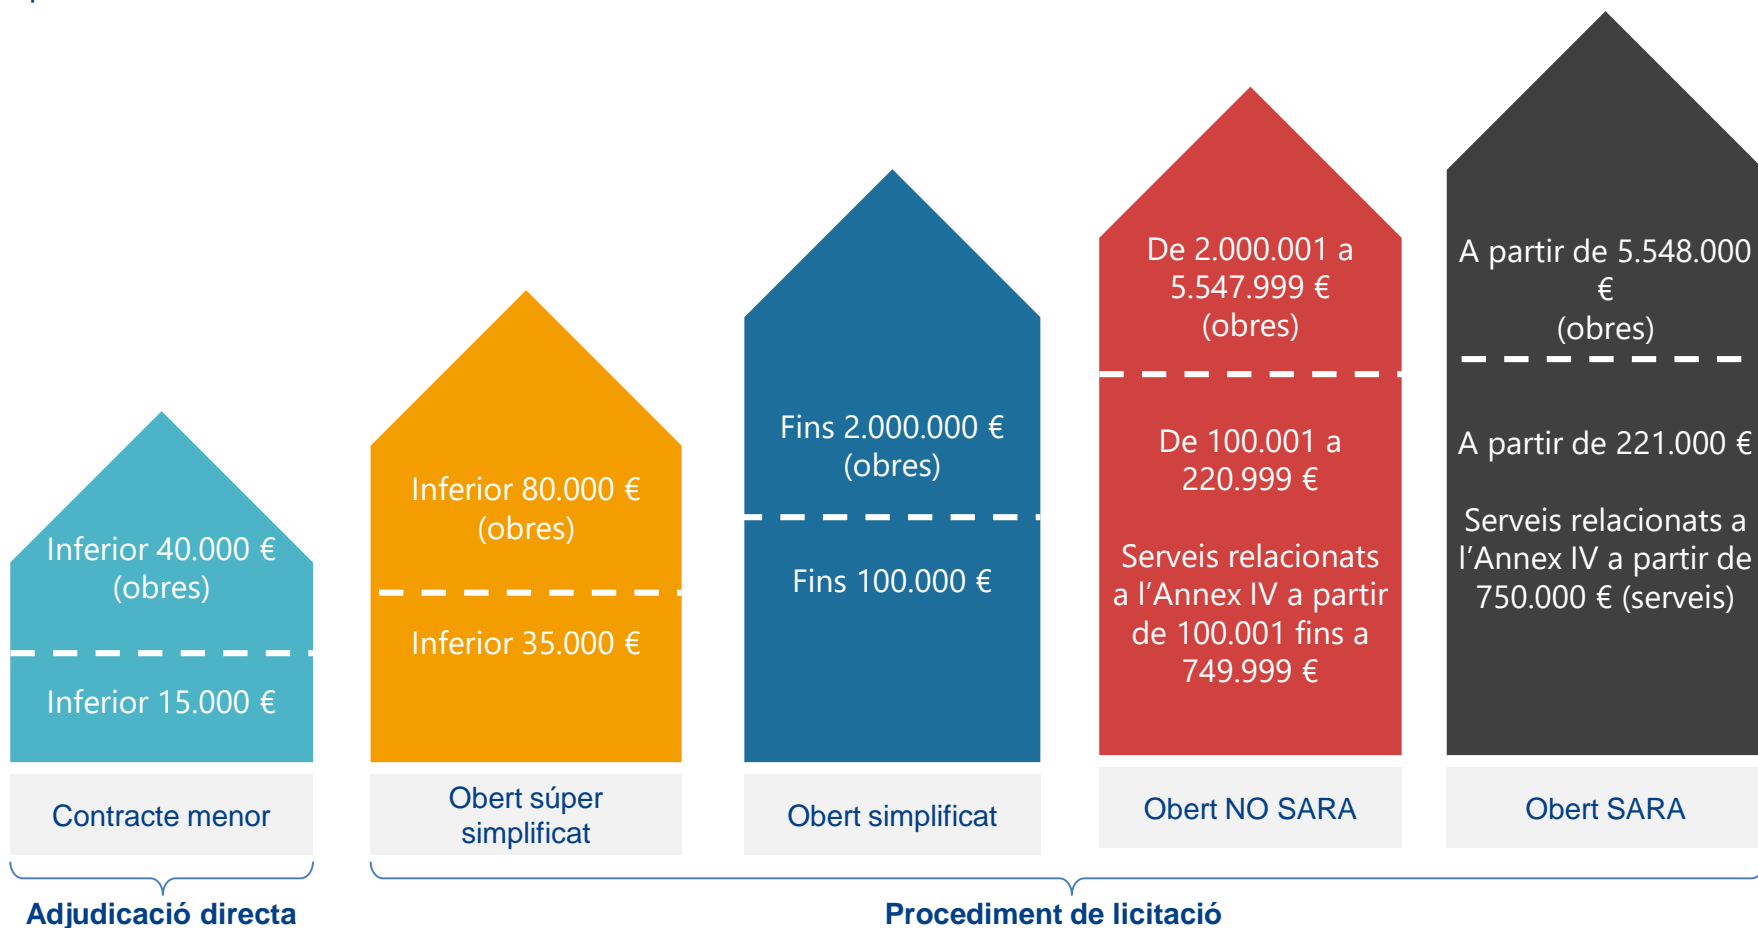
Inferior 40.000 €
(obres)

Inferior 15.000 €

Contracte menor

Inferior 80.000 €
(obres)

Inferior 35.000 €

Obert súper simplificat

Fins 2.000.000 €
(obres)

Fins 100.000 €

Obert simplificat

De 2.000.001 a 5.547.999 €
(obres)

De 100.001 a 220.999 €

Serveis relacionats a l'Annex IV a partir de 100.001 fins a 749.999 €

Obert NO SARA

A partir de 5.548.000 €
(obres)

A partir de 221.000 €

Serveis relacionats a l'Annex IV a partir de 750.000 € (serveis)

Obert SARA

Adjudicació directa

Procediment de licitació